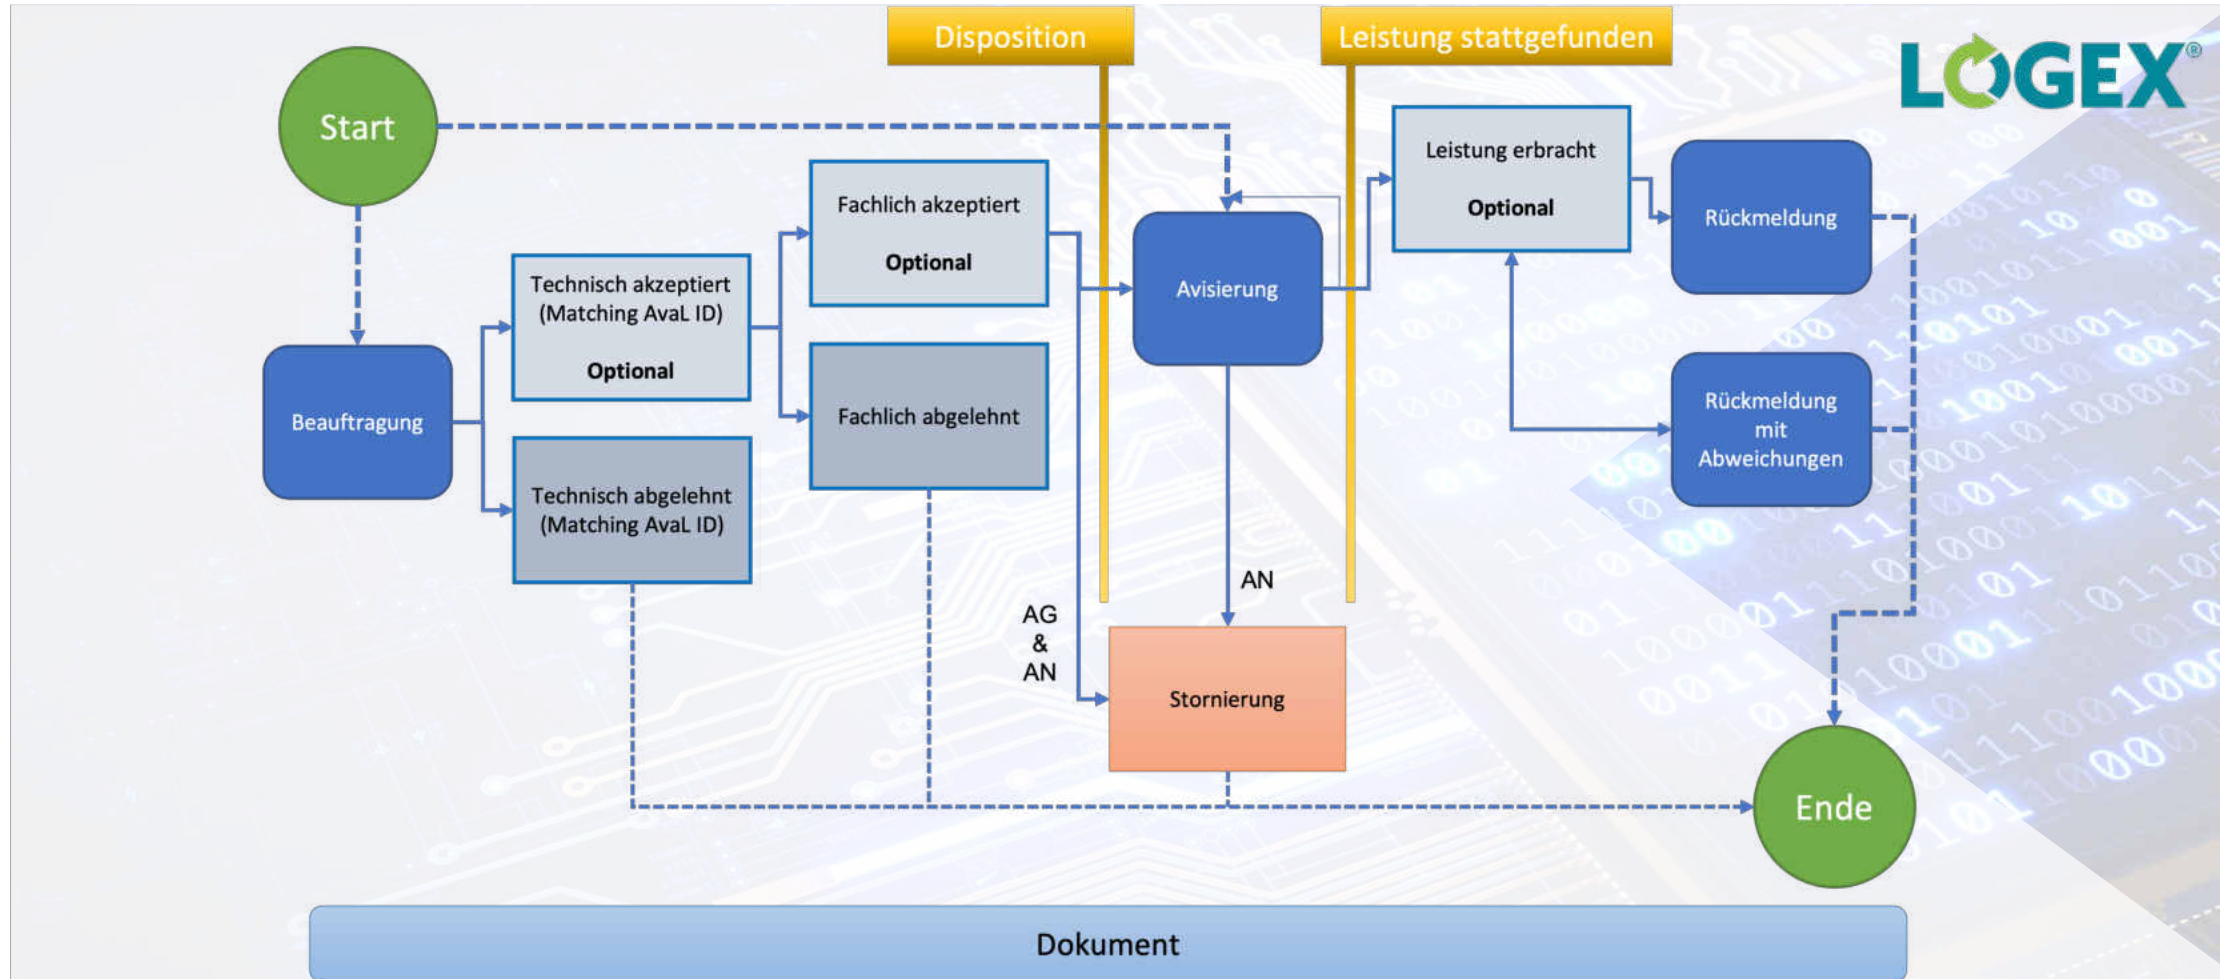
Disposition

Leistung stattgefunden

LOGEX®

Start

Beauftragung

Technisch akzeptiert (Matching AvaL ID)

Optional

Technisch abgelehnt (Matching AvaL ID)

Fachlich akzeptiert

Optional

Fachlich abgelehnt

Avisierung

AN

AG & AN

Stornierung

Leistung erbracht

Optional

Rückmeldung

Rückmeldung mit Abweichungen

Ende

Dokument